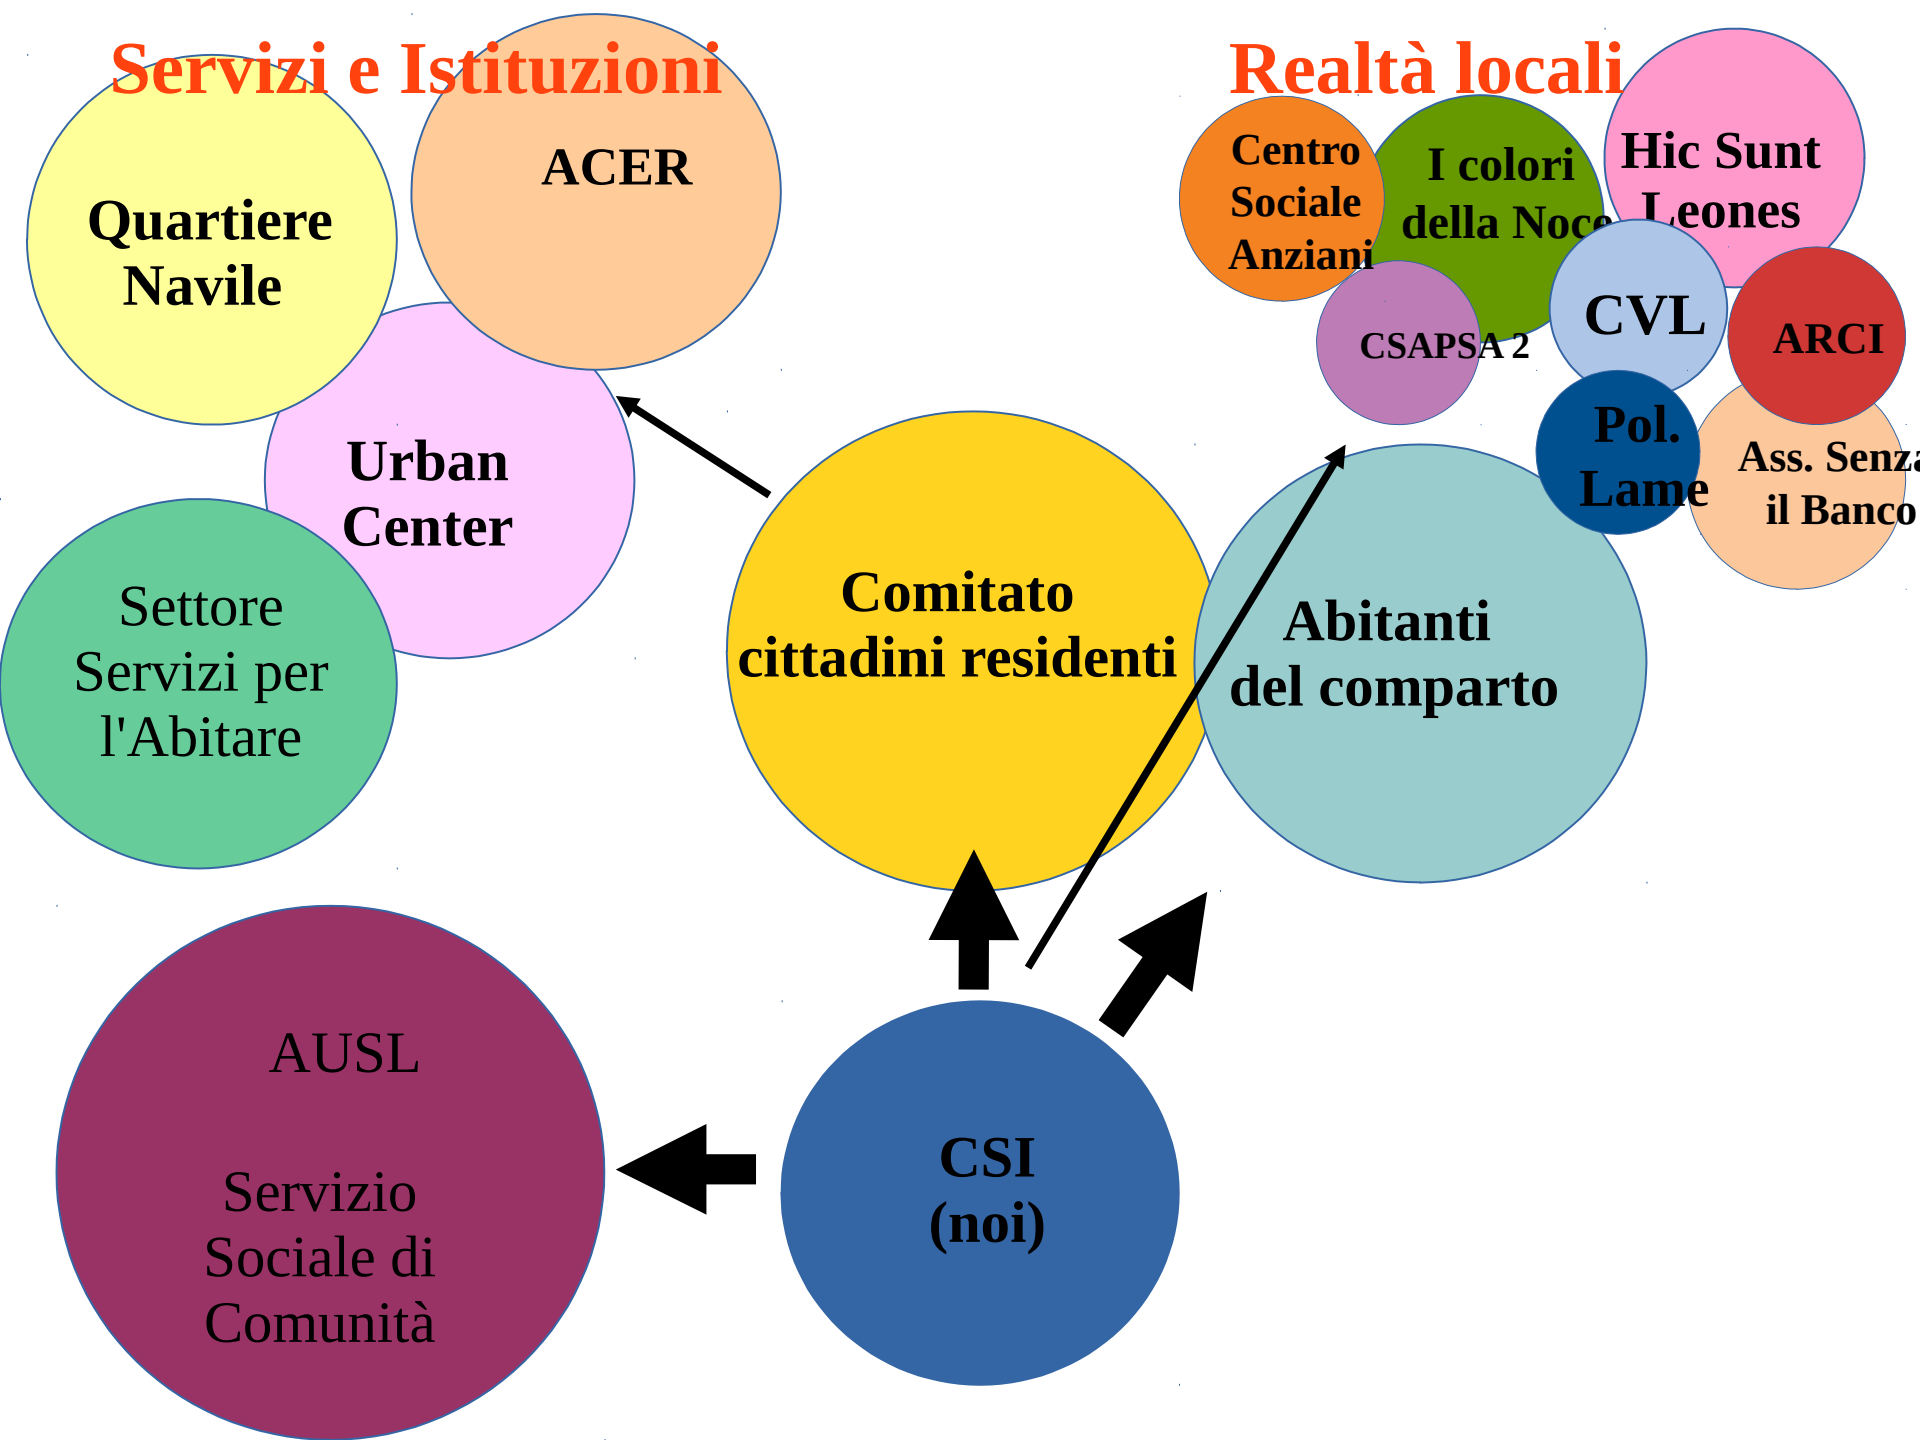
Servizi e Istituzioni

Quartiere Navile

ACER

Urban Center

Settore Servizi per l'Abitare

Realtà locali

Centro Sociale Anziani

I colori della Noce

Hic Sunt Leones

CSAPSA 2

CVL

ARCI

Pol. Lame

Ass. Senza il Banco

Comitato cittadini residenti

Abitanti del comparto

AUSL

Servizio Sociale di Comunità

CSI (noi)